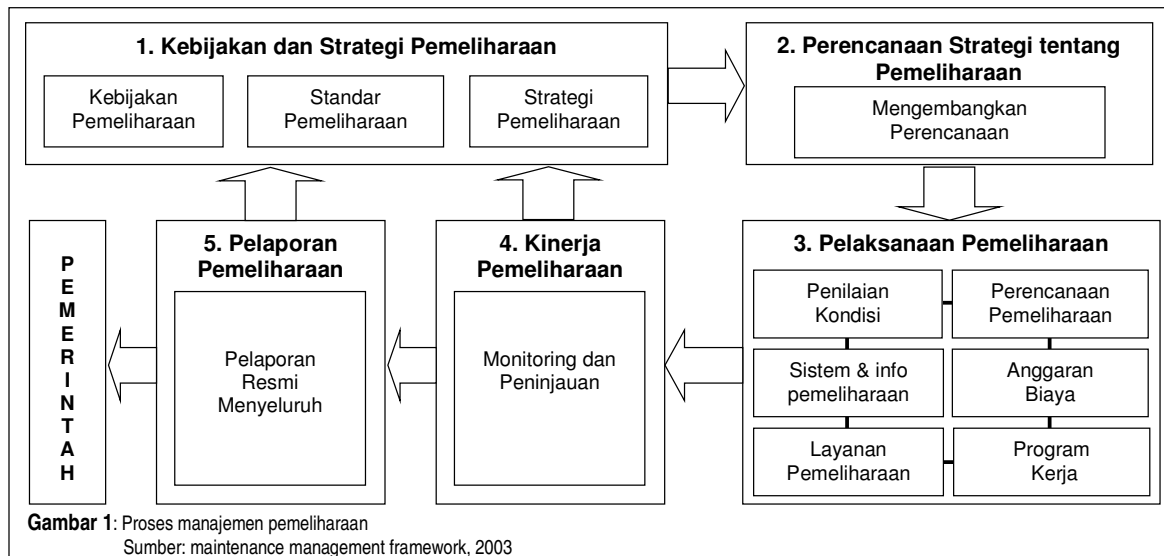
1. Kebijakan dan Strategi Pemeliharaan

Kebijakan Pemeliharaan

Standar Pemeliharaan

Strategi Pemeliharaan

2. Perencanaan Strategi tentang Pemeliharaan

Mengembangkan Perencanaan

3. Pelaksanaan Pemeliharaan

Penilaian Kondisi

Perencanaan Pemeliharaan

Sistem & info pemeliharaan

Anggaran Biaya

Layanan Pemeliharaan

Program Kerja

4. Kinerja Pemeliharaan

Monitoring dan Peninjauan

5. Pelaporan Pemeliharaan

Pelaporan Resmi Menyeluruh

P E M E R I N T A H

Gambar 1: Proses manajemen pemeliharaan
Sumber: maintenance management framework, 2003